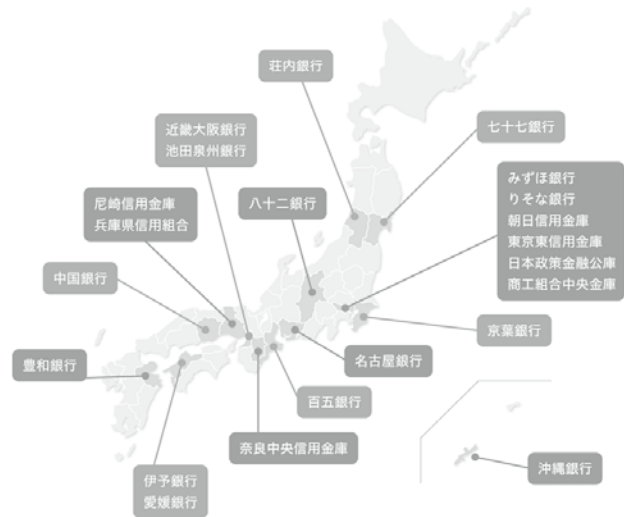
荘内銀行

七十七銀行

近畿大阪銀行
池田泉州銀行

みずほ銀行
りそな銀行
朝日信用金庫
東京東信用金庫
日本政策金融公庫
商工組合中央金庫

尼崎信用金庫
兵庫県信用組合

八十二銀行

中国銀行

京葉銀行

豊和銀行

名古屋銀行

百五銀行

奈良中央信用金庫

沖縄銀行

伊予銀行
愛媛銀行